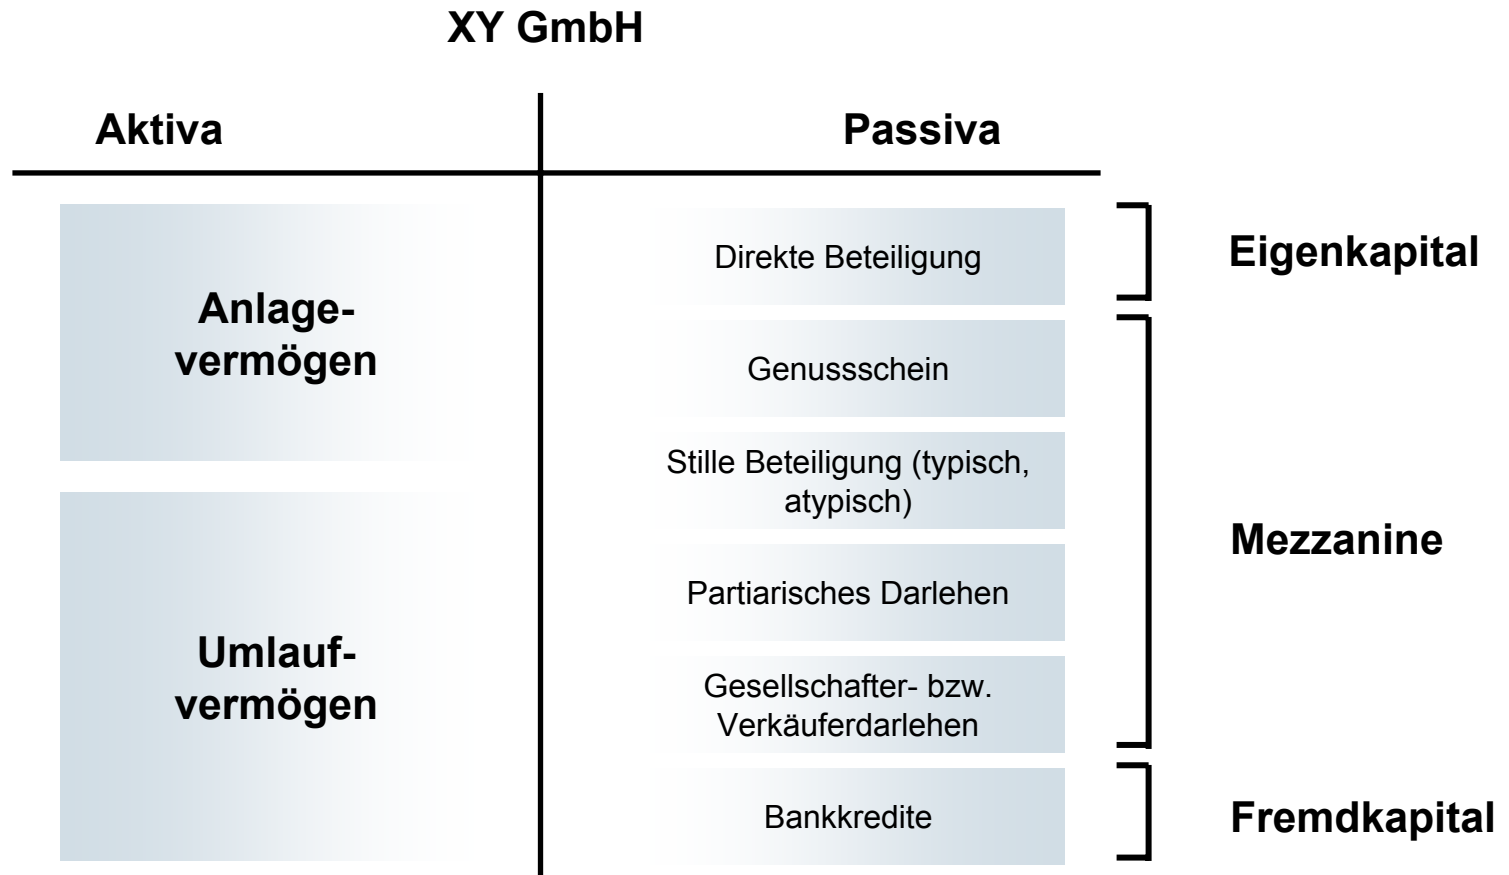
XY GmbH

Aktiva

Anlagevermögen

Umlaufvermögen

Passiva

Direkte Beteiligung

Genussschein

Stille Beteiligung (typisch, atypisch)

Partiarisches Darlehen

Gesellschafter- bzw. Verkäuferdarlehen

Bankkredite

Eigenkapital

Mezzanine

Fremdkapital